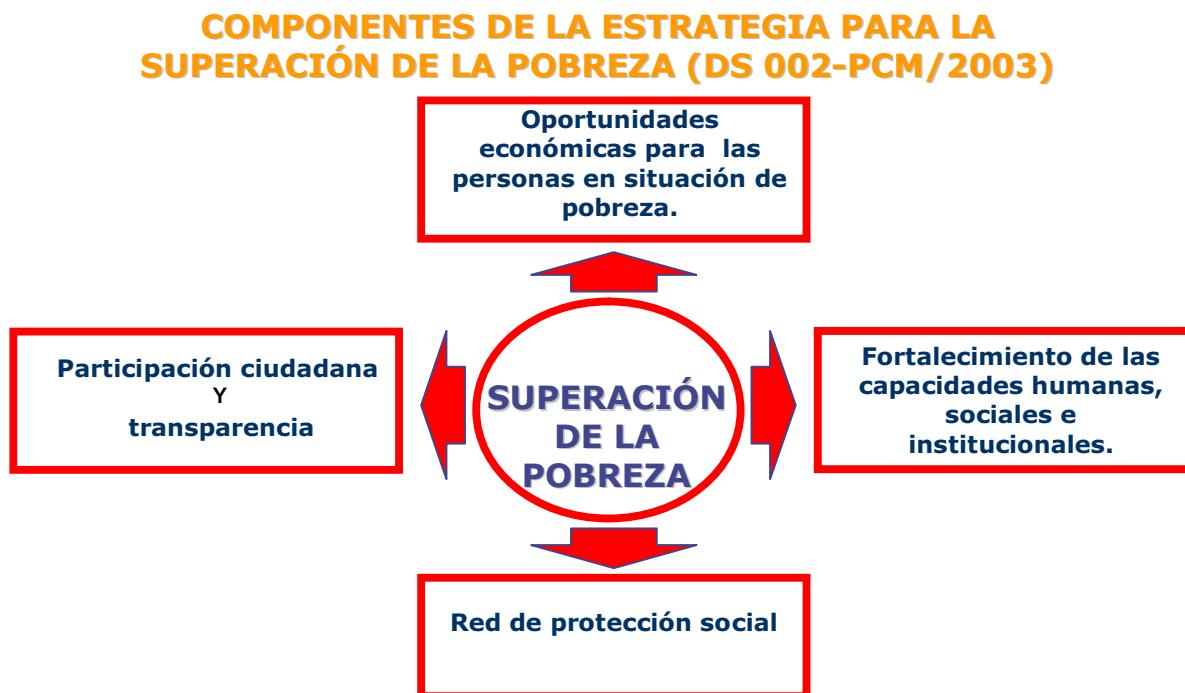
COMPONENTES DE LA ESTRATEGIA PARA LA SUPERACIÓN DE LA POBREZA (DS 002-PCM/2003)

Oportunidades económicas para las personas en situación de pobreza.

Participación ciudadana
Y
transparencia

SUPERACIÓN DE LA POBREZA

Fortalecimiento de las capacidades humanas, sociales e institucionales.

Red de protección social